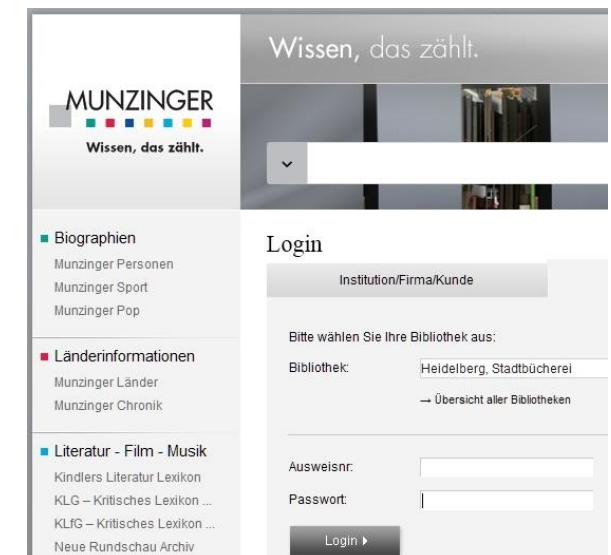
MUNZINGER
Wissen, das zählt.

Wissen, das zählt.

Biographien
Munzinger Personen
Munzinger Sport
Munzinger Pop

Länderinformationen
Munzinger Länder
Munzinger Chronik

Literatur - Film - Musik
Kindlers Literatur Lexikon
KLG – Kritisches Lexikon ...
KLfG – Kritisches Lexikon ...
Neue Rundschau Archiv

Login

Institution/Firma/Kunde

Bitte wählen Sie Ihre Bibliothek aus:

Bibliothek: Heidelberg, Stadtbücherei

→ Übersicht aller Bibliotheken

Ausweisnr:

Passwort:

Login ▸